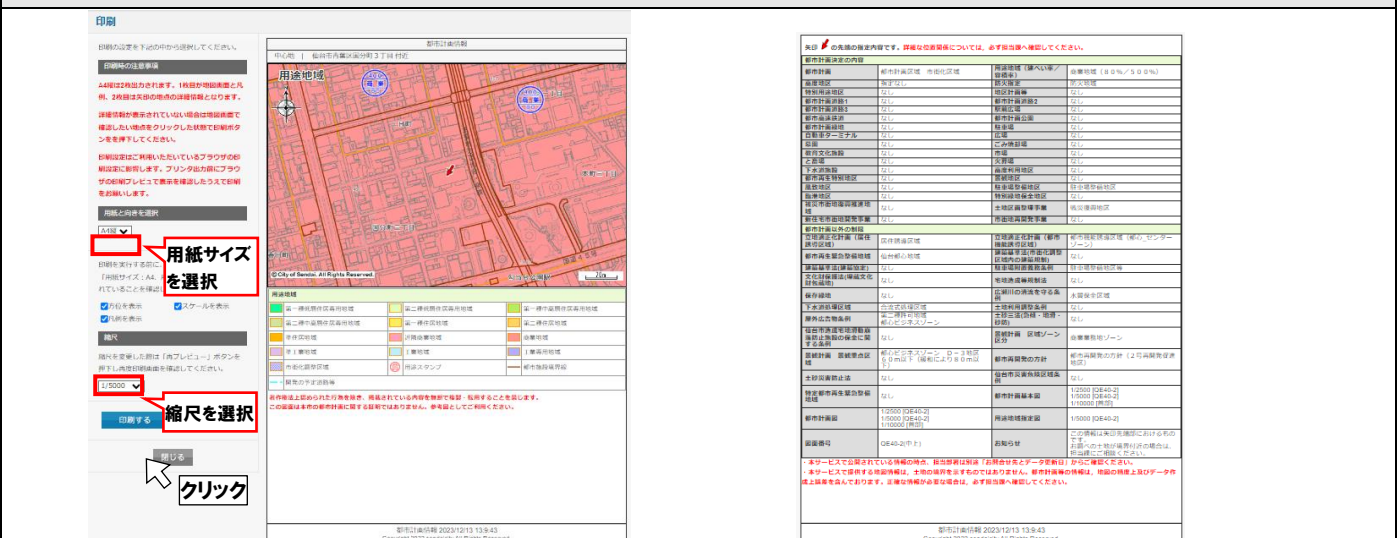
印刷

印刷の設定を下記の中から選択してください。

印刷時の注意事項

A4縦は2枚出力されます。1枚目が地図画面と凡例、2枚目は矢印の地点の詳細情報となります。

詳細情報が表示されていない場合は地図画面で確認したい地点をクリックした状態で印刷ボタンを押下してください。

印刷設定はご利用いただいているブラウザの印刷設定に影響します。プリンタ出力前にブラウザの印刷プレビューで表示を確認したうえで印刷をお願いします。

用紙と向きを選択

A4縦

用紙サイズを選択

印刷を実行する前に
「用紙サイズ：A4 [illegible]
れていることを確認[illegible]

方位を表示
スケールを表示
凡例を表示

縮尺

縮尺を変更した際は「再プレビュー」ボタンを押下し再度印刷画面を確認してください。

1/5000

縮尺を選択

印刷する

閉じる

クリック

都市計画情報

中心地　仙台市青葉区国分町３丁目 付近

用途地域

© City of Sendai. All Rights Reserved.

用途地域

| 第一種低層住居専用地域 | 第二種低層住居専用地域 | 第一種中高層住居専用地域 |
|---|---|---|
| 第二種中高層住居専用地域 | 第一種住居地域 | 第二種住居地域 |
| 準住居地域 | 近隣商業地域 | 商業地域 |
| 準工業地域 | 工業地域 | 工業専用地域 |
| 市街化調整区域 | 用途スタンプ | 都市施設境界線 |
| 開発の予定道路等 | | |

岩手県以上認められた行為を除き、掲載されている内容を無断で複製・転用することを禁止します。
この画面は本市の都市計画に関する証明ではありません。参考図としてご利用ください。

都市計画情報 2023/12/13 13:9:43

矢印　の先端の指定内容です。詳細な位置関係については、必ず担当課へ確認してください。

都市計画決定の内容

| 都市計画 | 都市計画区域　市街化区域 | 用途地域（建ぺい率／容積率） | 商業地域（８０％／５００％） |
|---|---|---|---|
| 高度地区 | 指定なし | 防火地域 | 防火地域 |
| 特別用途地区 | なし | 地区計画等 | なし |
| 都市計画道路1 | なし | 都市計画道路2 | なし |
| 都市計画道路3 | なし | 駅前広場 | なし |
| 都市高速鉄道 | なし | 都市計画公園 | なし |
| 都市計画緑地 | なし | 駐車場 | なし |
| 自動車ターミナル | なし | 広場 | なし |
| 墓園 | なし | ごみ焼却場 | なし |
| 教育文化施設 | なし | 市場 | なし |
| と畜場 | なし | 火葬場 | なし |
| 下水道施設 | なし | 風致利用地区 | なし |
| 都市再生特別地区 | なし | 景観地区 | なし |
| 風致地区 | なし | 駐車場整備地区 | 駐車場整備地区 |
| 臨港地区 | なし | 特別緑地保全地区 | なし |
| 被災市街地復興推進地域 | なし | 土地区画整理事業 | 仙台港周辺地区 |
| 新住宅市街地開発事業 | なし | 市街地再開発事業 | なし |

都市計画以外の制限

| 立地適正化計画（居住誘導区域） | 居住誘導区域 | 立地適正化計画（都市機能誘導区域） | 都市機能誘導区域（都心ゾーン　センターゾーン） |
|---|---|---|---|
| 都市再生緊急整備地域 | 仙台都心地域 | 建築基準法（市街化調整区域内の建築制限） | なし |
| 建築基準法（建築協定） | なし | 駐車場附置義務条例 | 駐車場整備地区等 |
| 文化財保護法（埋蔵文化財包蔵地） | なし | 宅地造成等規制区域 | なし |
| 緑保全 | なし | 広瀬川の清流を守る条例 | 水質保全区域 |
| 下水道処理区域 | 合流式処理区域 | 土地利用調整条例 | なし |
| 屋外広告物条例 | 第二種許可地域　都心ビジネスゾーン | 土砂災害（急傾・地滑・砂防） | なし |
| 仙台市共同住宅環境整備に関する条例 | なし | 景観計画　区域ゾーン区分 | 杜の都景観ゾーン |
| 景観計画　景観重点区域 | 都心ビジネスゾーン　Ｄ－３地区（６０ｍ以下（緩和により８０ｍ以下）） | 都市再開発の方針 | 都市再開発の方針（２号再開発促進地区） |
| 土砂災害防止法 | なし | 仙台市災害危険区域条例 | なし |
| 特定都市再生緊急整備地域 | なし | 都市計画基本図 | 1/5000 [QE40-2] |
| 都市計画図 | 1/2500 [QE40-2]　1/5000 [QE40-2]　1/10000 [两田] | 用途地域指定図 | 1/5000 [QE40-2] |
| 図面番号 | QE40-2(中上) | お知らせ | この情報は矢印先端部における内容です。お調べの土地が境界付近の場合は、担当課にご確認下さい。 |

・本サービスで公開されている情報の時点、担当部署は別表「お問合せ先とデータ更新日」からご確認ください。
・本サービスで提供する地図情報は、土地の境界を示すものではありません。都市計画等の情報は、地図の精度上及びデータ作成上誤差を含んでおります。正確な情報が必要な場合は、必ず担当課へ確認してください。

都市計画情報 2023/12/13 13:9:43